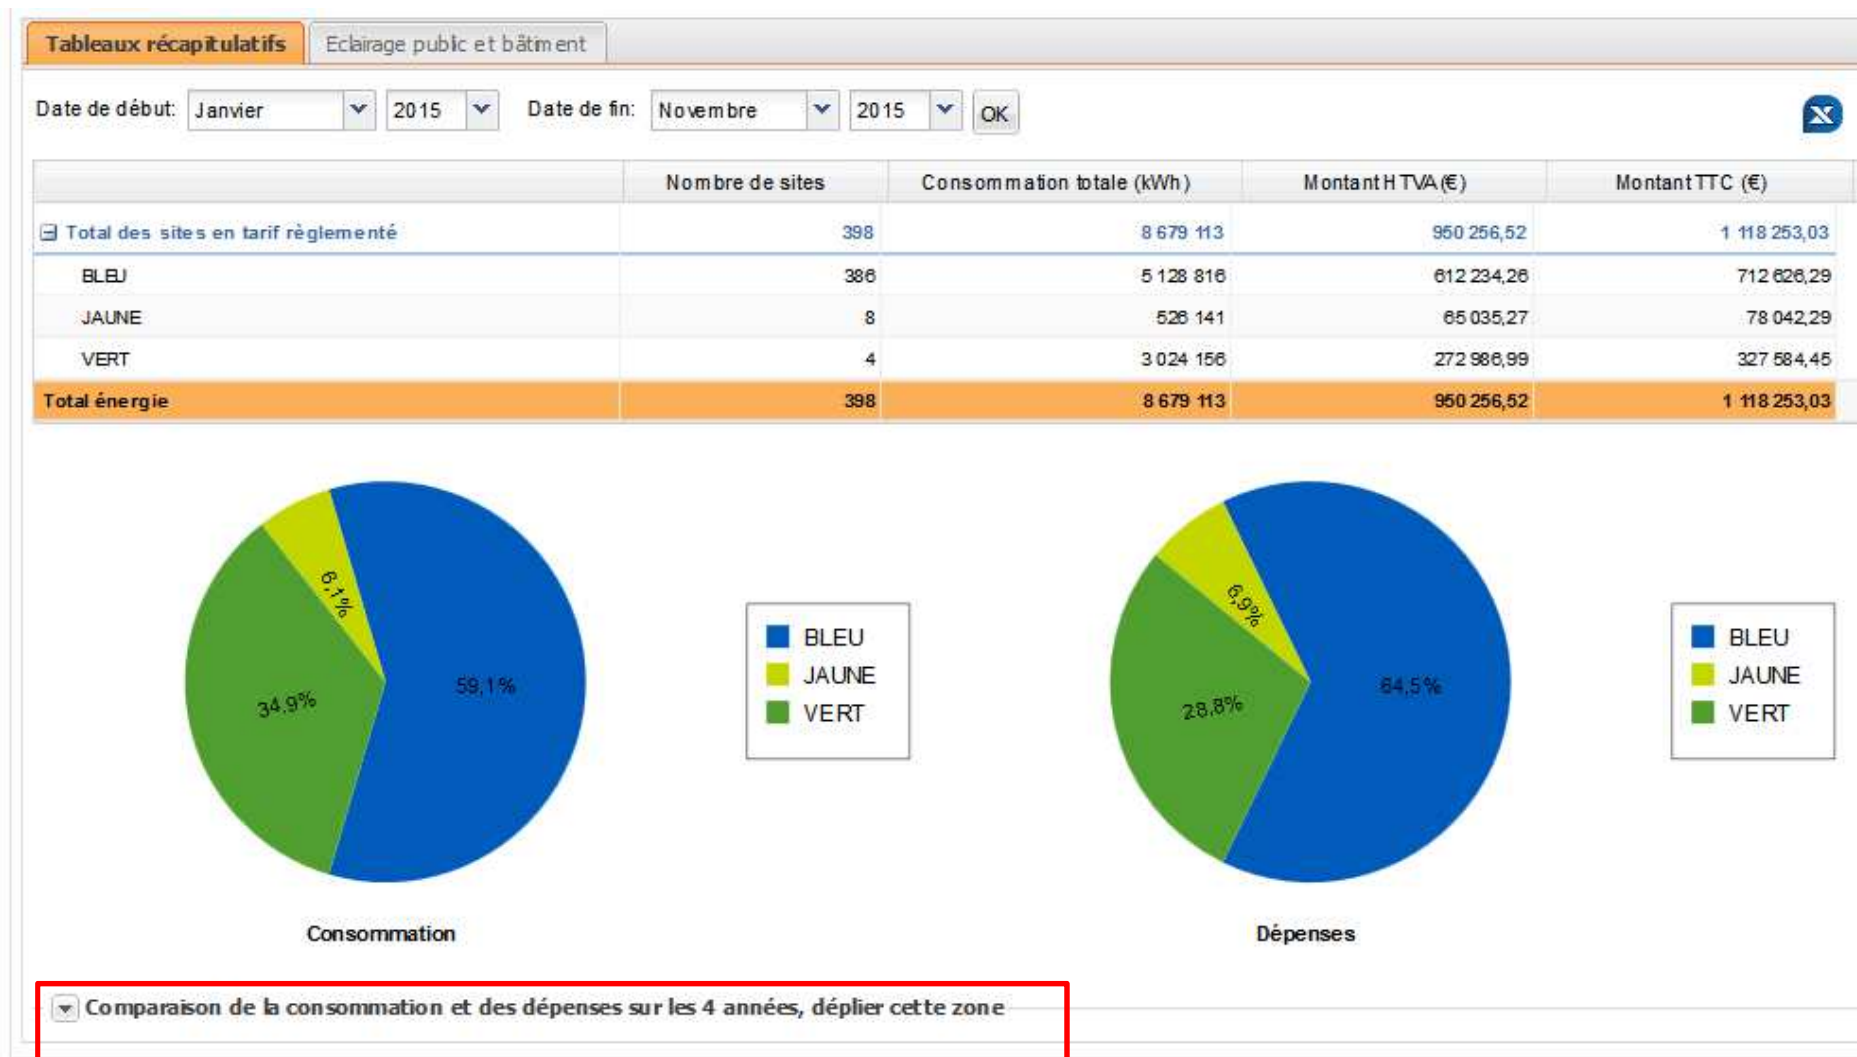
Tableaux récapitulatifs | Eclairage public et bâtiment

Date de début: Janvier 2015 Date de fin: Novembre 2015 OK

| | Nombre de sites | Consommation totale (kWh) | Montant HTVA (€) | Montant TTC (€) |
|---|---|---|---|---|
| Total des sites en tarif règlementé | 398 | 8 679 113 | 950 256,52 | 1 118 253,03 |
| BLEU | 386 | 5 128 816 | 612 234,26 | 712 626,29 |
| JAUNE | 8 | 526 141 | 65 035,27 | 78 042,29 |
| VERT | 4 | 3 024 156 | 272 986,99 | 327 584,45 |
| Total énergie | 398 | 8 679 113 | 950 256,52 | 1 118 253,03 |

6,1%
59,1%
34,9%

BLEU
JAUNE
VERT

Consommation

6,9%
64,5%
28,8%

BLEU
JAUNE
VERT

Dépenses

Comparaison de la consommation et des dépenses sur les 4 années, déplier cette zone